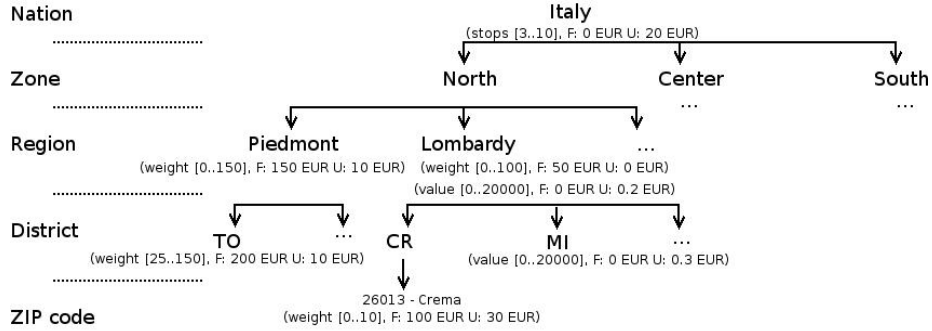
Nation

Italy
(stops [3..10], F: 0 EUR U: 20 EUR)

Zone

North

Center
...

South
...

Region

Piedmont
(weight [0..150], F: 150 EUR U: 10 EUR)

Lombardy
(weight [0..100], F: 50 EUR U: 0 EUR)
(value [0..20000], F: 0 EUR U: 0.2 EUR)

...

District

TO
(weight [25..150], F: 200 EUR U: 10 EUR)

...

CR

MI
(value [0..20000], F: 0 EUR U: 0.3 EUR)

...

ZIP code

26013 - Crema
(weight [0..10], F: 100 EUR U: 30 EUR)